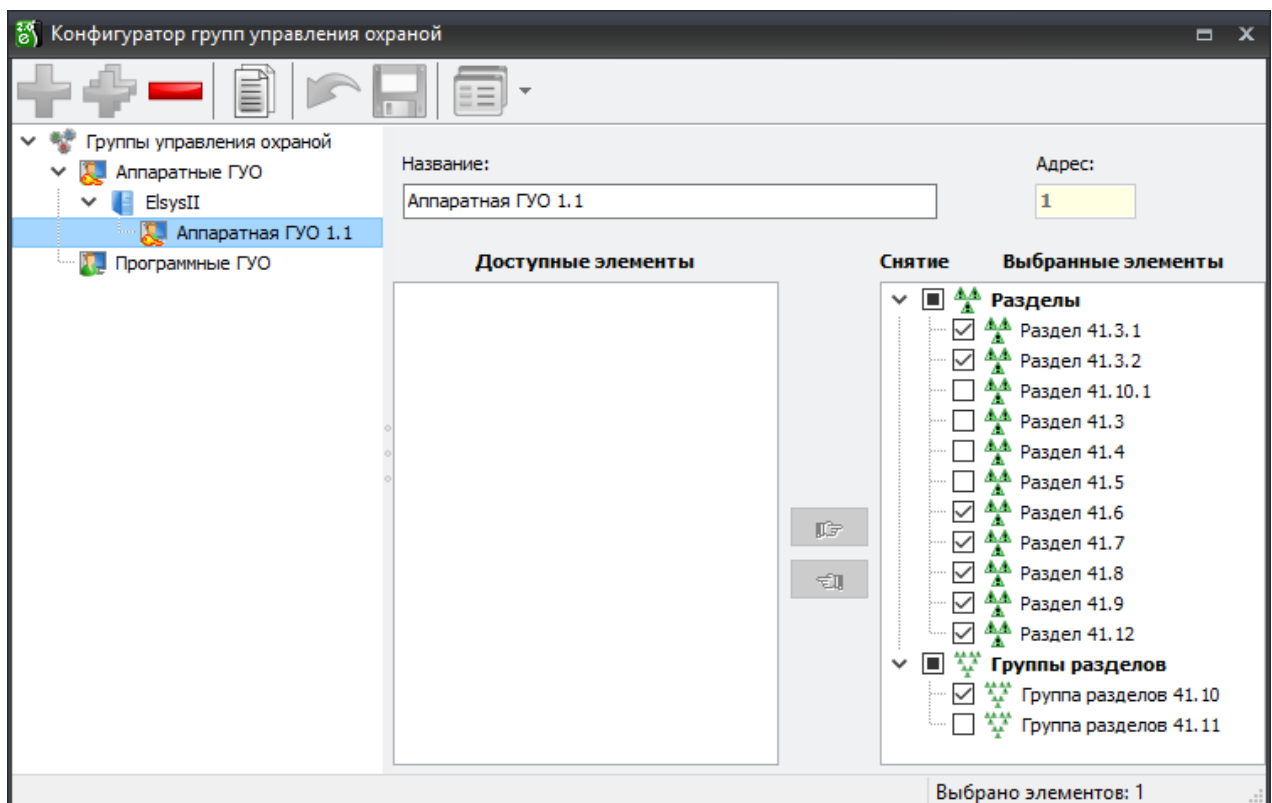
Конфигуратор групп управления охраной

Группы управления охраной
Аппаратные ГУО
ElsysII
Аппаратная ГУО 1.1
Программные ГУО

Название:
Аппаратная ГУО 1.1
Адрес:
1

Доступные элементы

Снятие
Выбранные элементы

Разделы
Раздел 41.3.1
Раздел 41.3.2
Раздел 41.10.1
Раздел 41.3
Раздел 41.4
Раздел 41.5
Раздел 41.6
Раздел 41.7
Раздел 41.8
Раздел 41.9
Раздел 41.12
Группы разделов
Группа разделов 41.10
Группа разделов 41.11

Выбрано элементов: 1